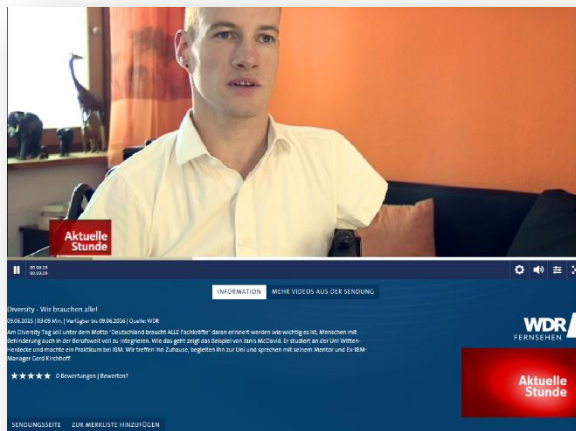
Aktuelle Stunde

00:00:29
00:03:09

INFORMATION

MEHR VIDEOS AUS DER SENDUNG

Diversity - Wir brauchen alle!

09.06.2015 | 03:09 Min. | Verfügbar bis 09.06.2016 | Quelle: WDR

Am Diversity Tag soll unter dem Motto "Deutschland braucht ALLE Fachkräfte" daran erinnert werden wie wichtig es ist, Menschen mit Behinderung auch in der Berufswelt voll zu integrieren. Wie das geht zeigt das Beispiel von Janis McDavid. Er studiert an der Uni Witten-Herdecke und machte ein Praktikum bei IBM. Wir treffen ihn Zuhause, begleiten ihn zur Uni und sprechen mit seinem Mentor und Ex-IBM-Manager Gerd Kirchhoff.

★★★★★ 0 Bewertungen | Bewerten?

WDR FERNSEHEN

Aktuelle Stunde

SENDUNGSSEITE

ZUR MERKLISTE HINZUFÜGEN